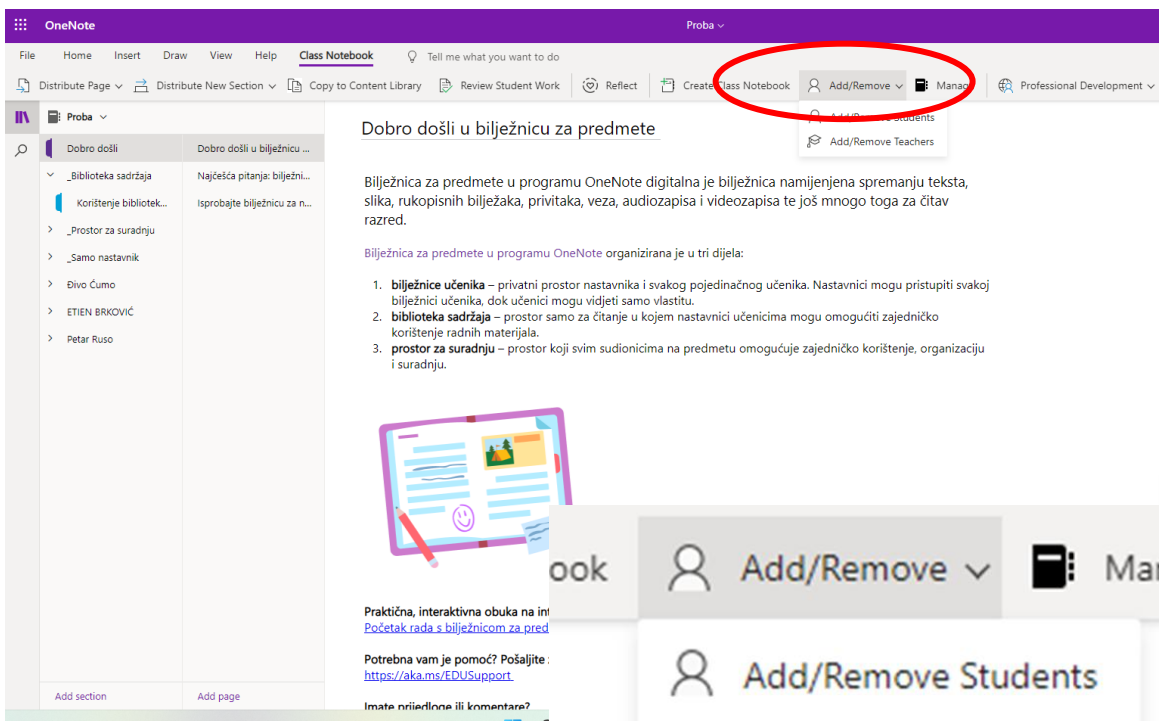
OneNote

Proba

File Home Insert Draw View Help Class Notebook Tell me what you want to do

Distribute Page Distribute New Section Copy to Content Library Review Student Work Reflect Create Class Notebook Add/Remove Manage Professional Development

Add/Remove Students
Add/Remove Teachers

Proba

Dobro došli
_Biblioteka sadržaja
Korištenje bibliotek...
_Prostor za suradnju
_Samo nastavnik
Đivo Čumo
ETIEN BRKOVIĆ
Petar Ruso

Dobro došli u bilježnicu ...
Najčešća pitanja: bilježni...
Isprobajte bilježnicu za n...

Add section
Add page

Dobro došli u bilježnicu za predmete

Bilježnica za predmete u programu OneNote digitalna je bilježnica namijenjena spremanju teksta, slika, rukopisnih bilježaka, privitaka, veza, audiozapisa i videozapisa te još mnogo toga za čitav razred.

Bilježnica za predmete u programu OneNote organizirana je u tri dijela:

1. **bilježnice učenika** – privatni prostor nastavnika i svakog pojedinačnog učenika. Nastavnici mogu pristupiti svakoj bilježnici učenika, dok učenici mogu vidjeti samo vlastitu.
2. **biblioteka sadržaja** – prostor samo za čitanje u kojem nastavnici učenicima mogu omogućiti zajedničko korištenje radnih materijala.
3. **prostor za suradnju** – prostor koji svim sudionicima na predmetu omogućuje zajedničko korištenje, organizaciju i suradnju.

Praktična, interaktivna obuka na int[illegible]
Početak rada s bilježnicom za pred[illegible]

Potrebna vam je pomoć? Pošaljite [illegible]
https://aka.ms/EDUSupport

Imate prijedloge ili komentare?

ook Add/Remove Ma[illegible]

Add/Remove Students